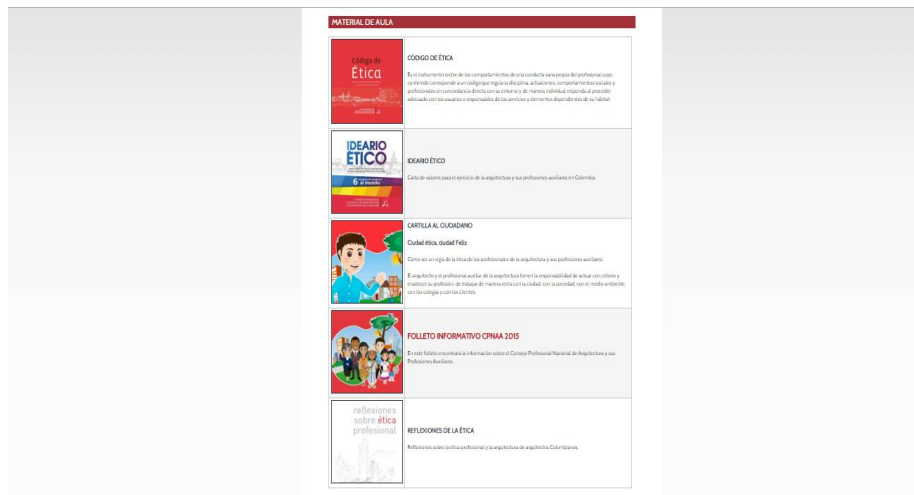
MATERIAL DE AULA

Código de Ética

CÓDIGO DE ÉTICA

Es el instrumento rector de los comportamientos de una conducta sana propia del profesional cuyo contenido corresponde a un código que regula la disciplina, actuaciones, comportamientos sociales y profesionales en concordancia directa con su entorno y de manera individual responde al proceder adecuado con los usuarios o responsables de los servicios y elementos dependientes de su hábitat.

IDEARIO ÉTICO

IDEARIO ÉTICO

Carta de valores para el ejercicio de la arquitectura y sus profesiones auxiliares en Colombia

CARTILLA AL CIUDADANO

Ciudad ética, ciudad Feliz

Como ser un vigía de la ética de los profesionales de la arquitectura y sus profesiones auxiliares.

El arquitecto y el profesional auxiliar de la arquitectura tienen la responsabilidad de actuar con criterio y enaltecer su profesión; de trabajar de manera recta con la ciudad, con la sociedad, con el medio ambiente, con los colegas y con los clientes.

FOLLETO INFORMATIVO CPNAA 2015

En este folleto encontrará la información sobre el Consejo Profesional Nacional de Arquitectura y sus Profesiones Auxiliares

reflexiones sobre ética profesional

REFLEXIONES DE LA ÉTICA

Reflexiones sobre la ética profesional y la arquitectura de arquitectos Colombianos.